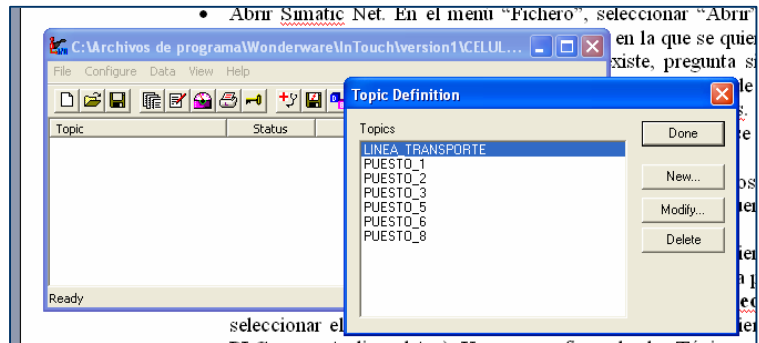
• Abrir Simatic Net. En el menú "Fichero", seleccionar "Abrir"

C:\Archivos de programa\Wonderware\InTouch\version1\CELUL...

File Configure Data View Help

Topic | Status

Ready

en la que se quie
xiste, pregunta s

Topic Definition

Topics

LINEA_TRANSPORTE
PUESTO_1
PUESTO_2
PUESTO_3
PUESTO_5
PUESTO_6
PUESTO_8

Done

New...

Modify...

Delete

seleccionar el